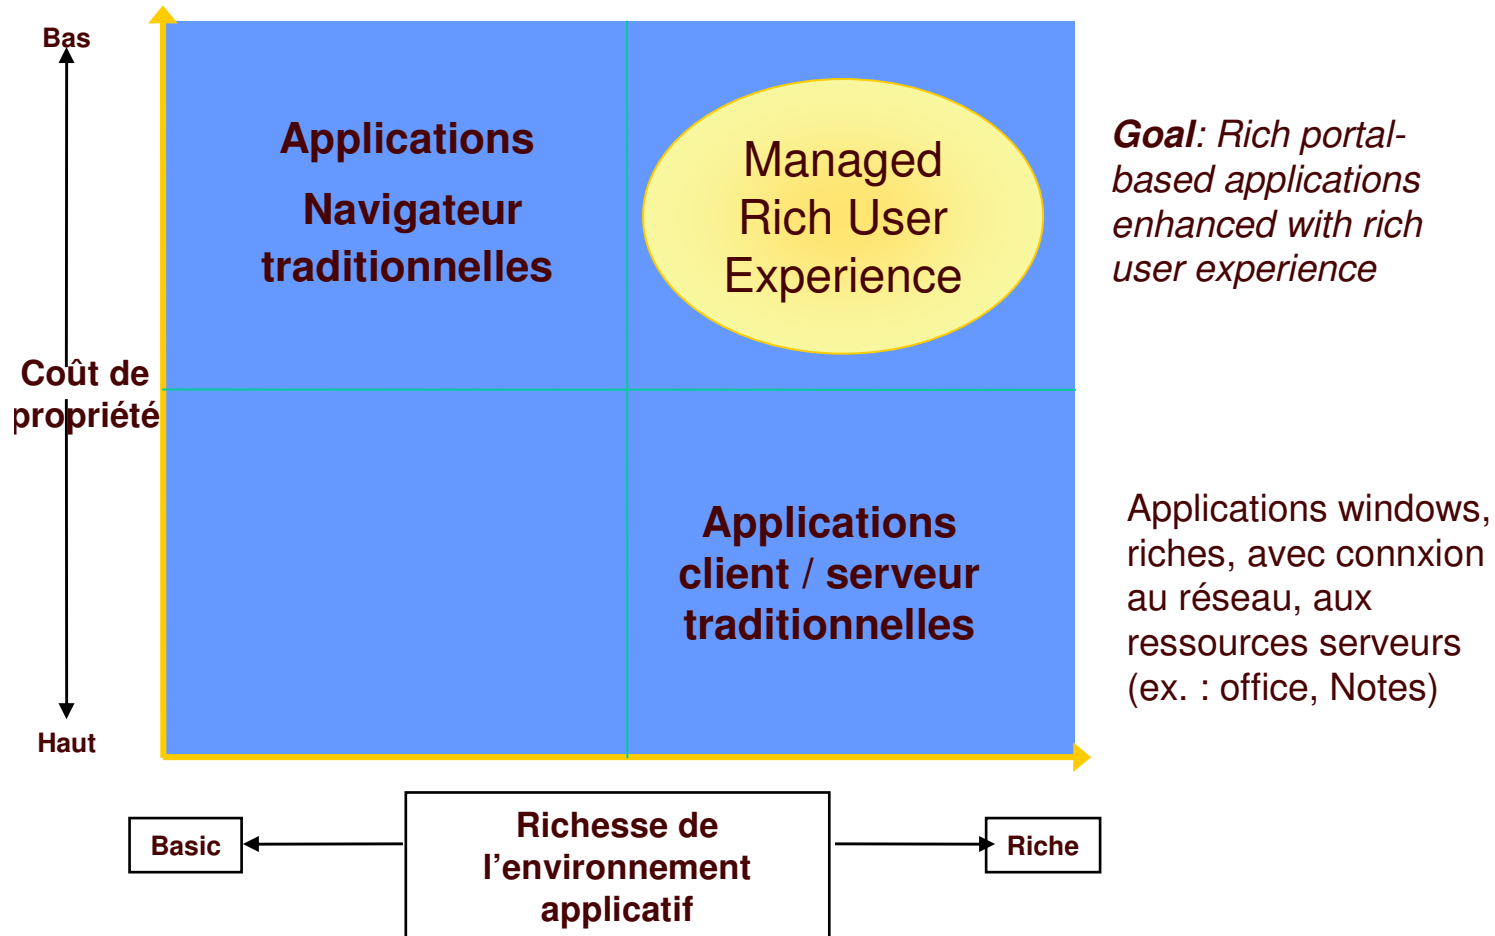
Bas

Applications

Navigateur traditionnelles

Managed Rich User Experience

*Goal*: Rich portal-based applications enhanced with rich user experience

Coût de propriété

Applications client / serveur traditionnelles

Applications windows, riches, avec connxion au réseau, aux ressources serveurs (ex. : office, Notes)

Haut

Basic

Richesse de l'environnement applicatif

Riche